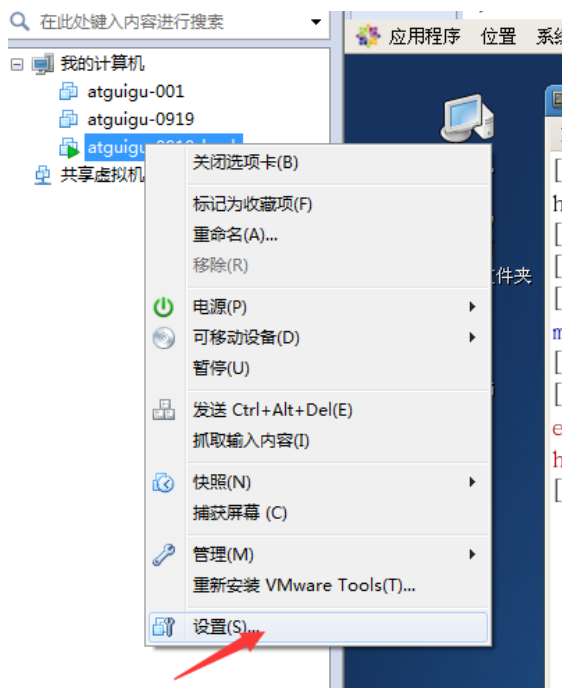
在此处键入内容进行搜索

我的计算机
atguigu-001
atguigu-0919
atguigu-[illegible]
共享虚拟机

应用程序 位置 系统

件夹

关闭选项卡(B)
标记为收藏项(F)
重命名(A)...
移除(R)
电源(P)
可移动设备(D)
暂停(U)
发送 Ctrl+Alt+Del(E)
抓取输入内容(I)
快照(N)
捕获屏幕 (C)
管理(M)
重新安装 VMware Tools(T)...
设置(S)...